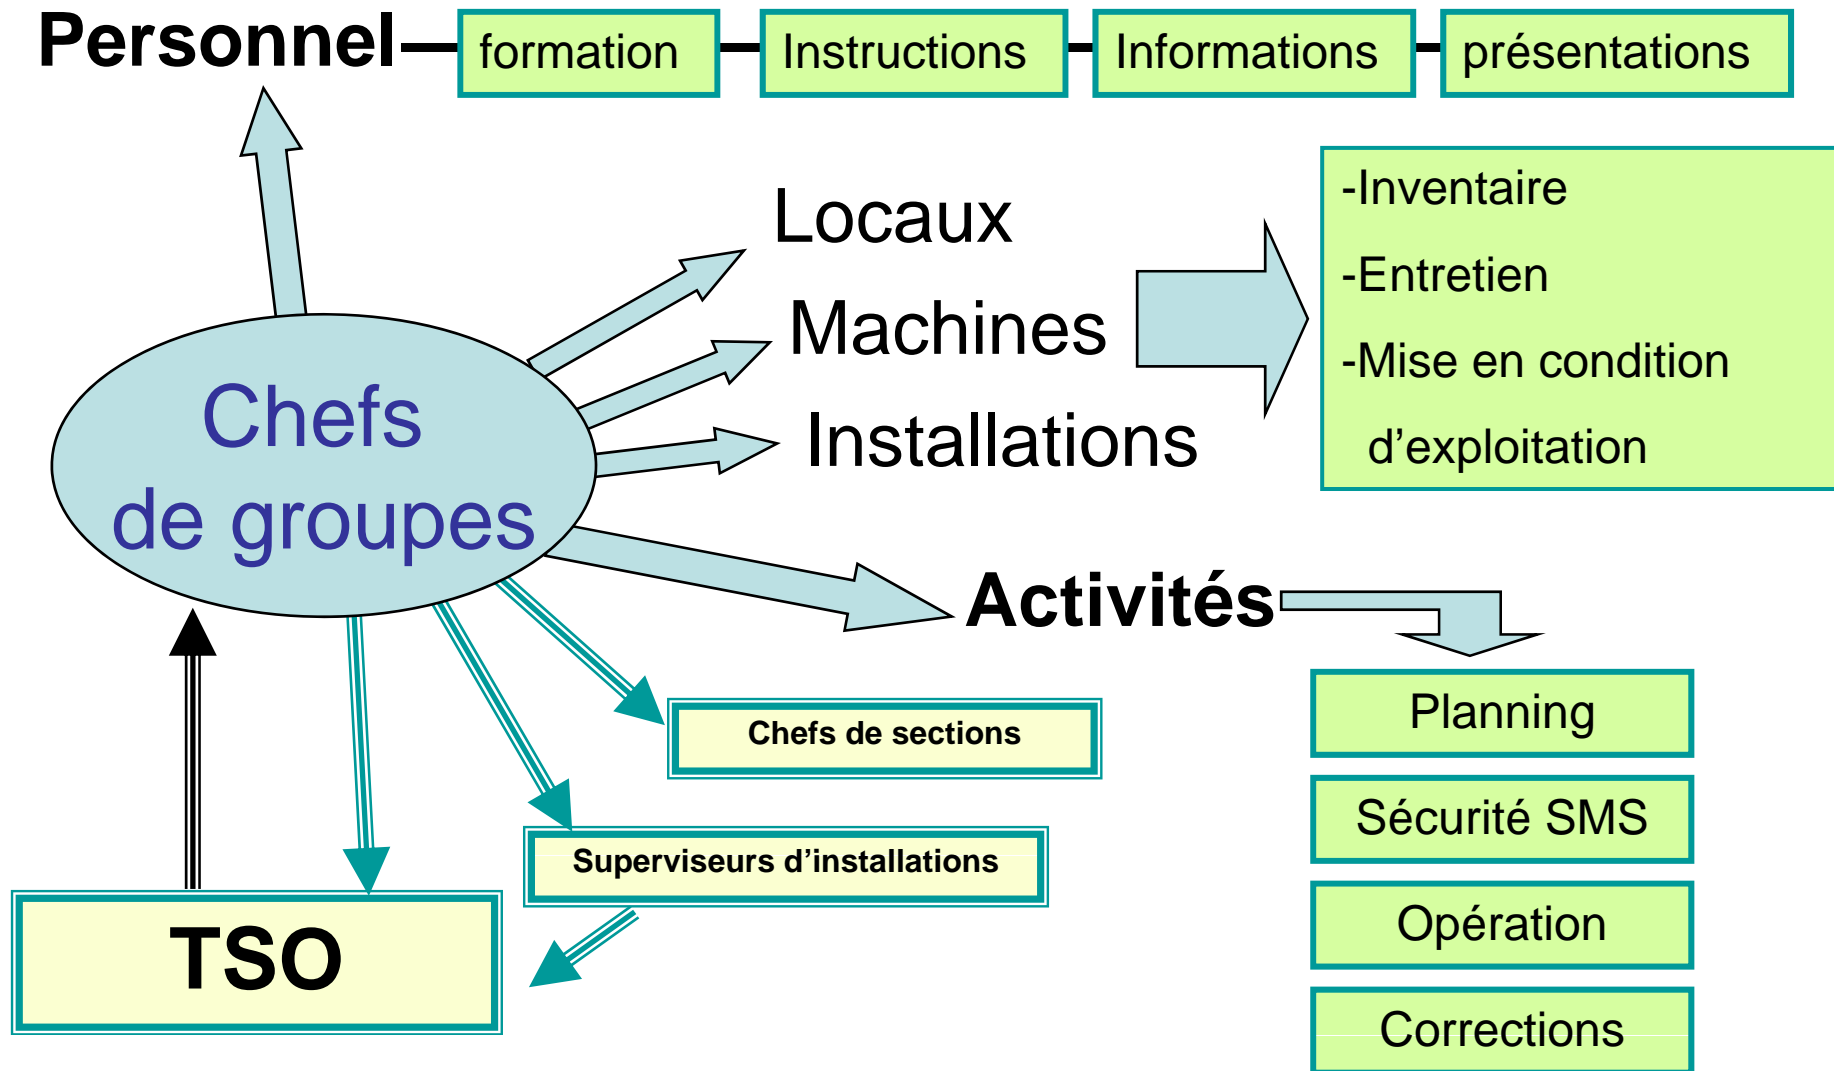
Personnel
formation
Instructions
Informations
présentations

Locaux
Machines
Installations

-Inventaire
-Entretien
-Mise en condition d'exploitation

Chefs de groupes

Activités

Chefs de sections
Superviseurs d'installations
TSO

Planning
Sécurité SMS
Opération
Corrections